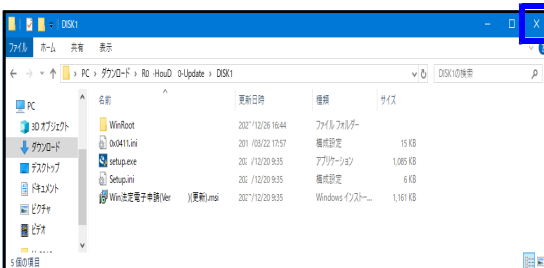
DISK1

ファイル ホーム 共有 表示

> PC > ダウンロード > R0 -HouD 0-Update > DISK1

DISK1の検索

PC
3D オブジェクト
ダウンロード
デスクトップ
ドキュメント
ピクチャ
ビデオ

| 名前 | 更新日時 | 種類 | サイズ |
|---|---|---|---|
| WinRoot | 202_/12/26 16:44 | ファイル フォルダー | |
| 0x0411.ini | 201_/05/22 17:57 | 構成設定 | 15 KB |
| setup.exe | 202_/12/20 9:35 | アプリケーション | 1,085 KB |
| Setup.ini | 202_/12/20 9:35 | 構成設定 | 6 KB |
| Win法定電子申請(Ver )(更新).msi | 202_/12/20 9:35 | Windows インストー... | 1,161 KB |

5 個の項目